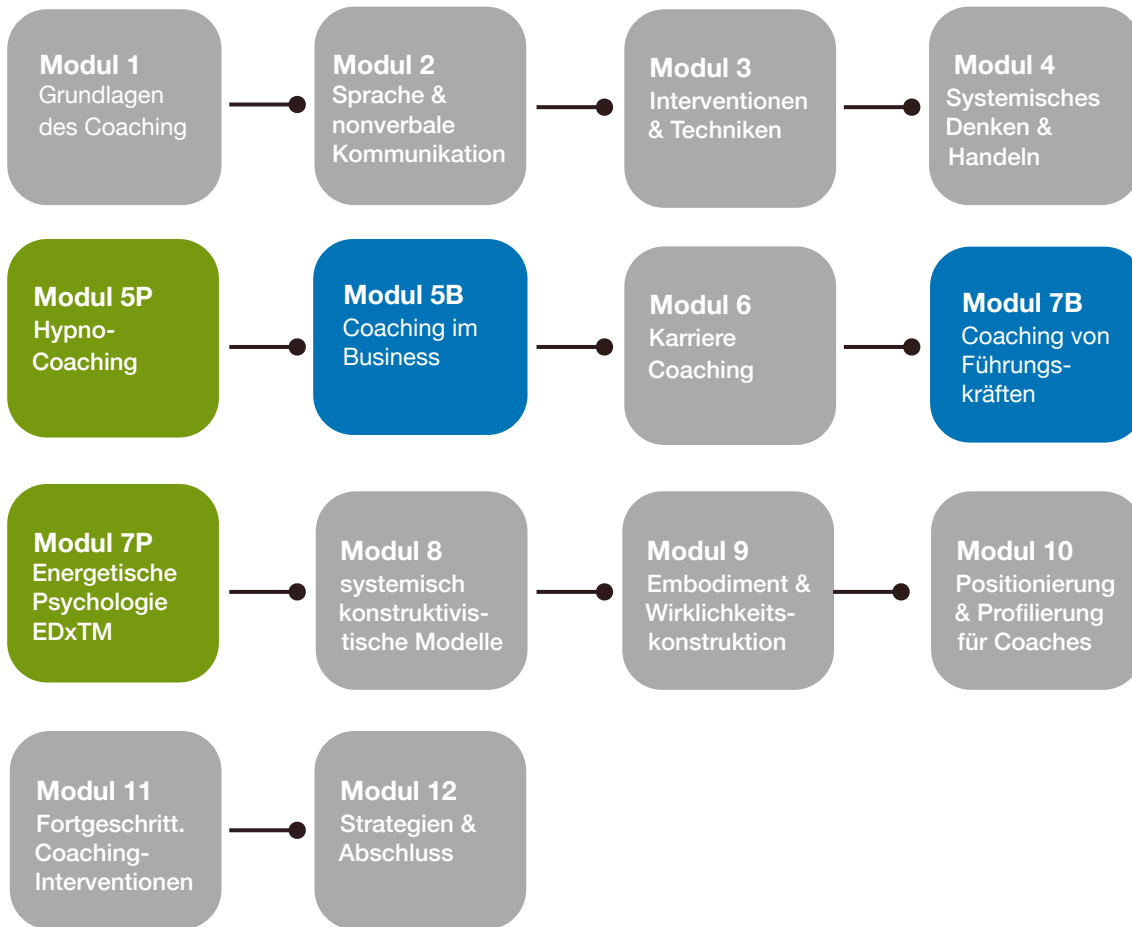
Modul 1
Grundlagen des Coaching

Modul 2
Sprache & nonverbale Kommunikation

Modul 3
Interventionen & Techniken

Modul 4
Systemisches Denken & Handeln

Modul 5P
Hypno-Coaching

Modul 5B
Coaching im Business

Modul 6
Karriere Coaching

Modul 7B
Coaching von Führungskräften

Modul 7P
Energetische Psychologie EDxTM

Modul 8
systemisch konstruktivistische Modelle

Modul 9
Embodiment & Wirklichkeitskonstruktion

Modul 10
Positionierung & Profilierung für Coaches

Modul 11
Fortgeschritt. Coaching-Interventionen

Modul 12
Strategien & Abschluss